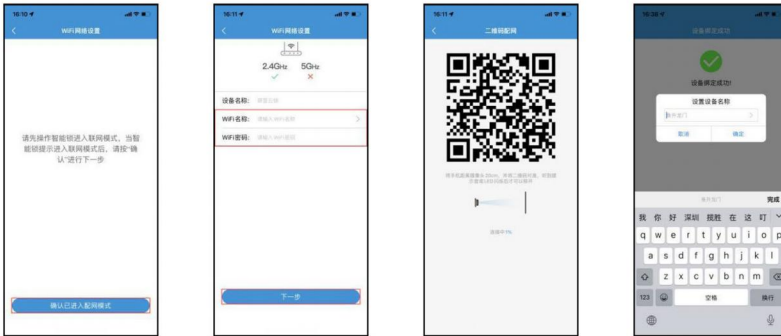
16:10

WiFi网络设置

请先操作智能锁进入联网模式，当智能锁提示进入联网模式后，请按"确认"进行下一步

确认已进入配网模式

16:11

WiFi网络设置

2.4GHz 5GHz

设备名称: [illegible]

WiFi名称: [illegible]

WiFi密码: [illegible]

下一步

16:11

二维码配网

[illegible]

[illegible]

16:30

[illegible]

设备绑定成功!

设置设备名称

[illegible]

取消 确定

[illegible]

完成

我 你 好 深圳 我想 在 这 叮

q w e r t y u i o p

a s d f g h j k l

z x c v b n m

123 空格 换行